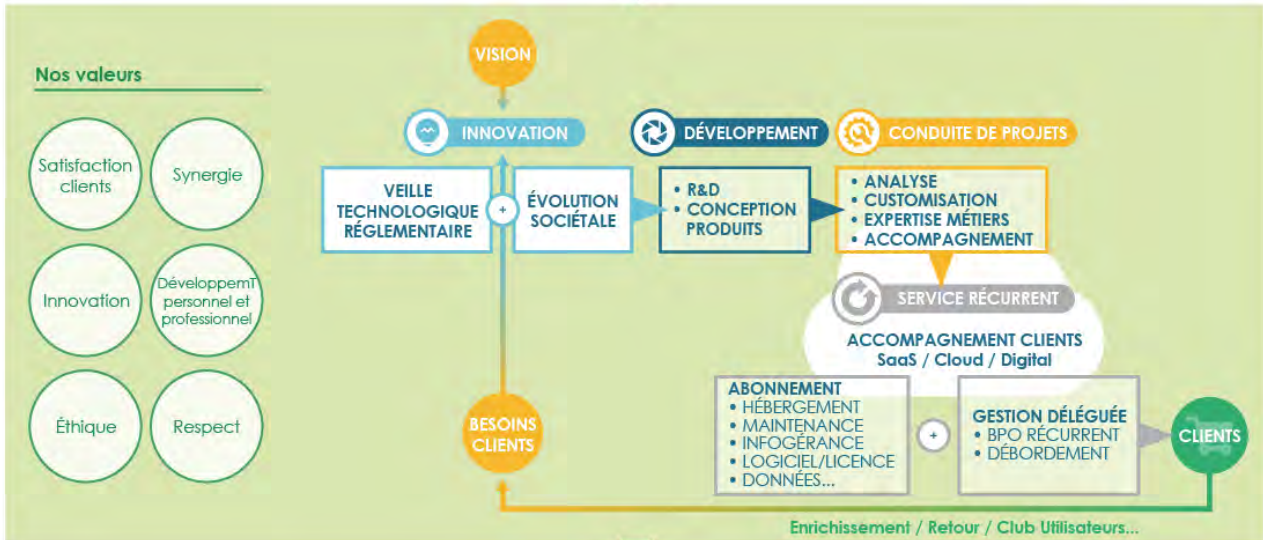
Nos valeurs

Satisfaction clients

Synergie

Innovation

DéveloppemT personnel et professionnel

Éthique

Respect

VISION

INNOVATION

DÉVELOPPEMENT

CONDUITE DE PROJETS

VEILLE TECHNOLOGIQUE RÉGLEMENTAIRE

+

ÉVOLUTION SOCIÉTALE

• R&D
• CONCEPTION PRODUITS

• ANALYSE
• CUSTOMISATION
• EXPERTISE MÉTIERS
• ACCOMPAGNEMENT

SERVICE RÉCURRENT

ACCOMPAGNEMENT CLIENTS
SaaS / Cloud / Digital

BESOINS CLIENTS

ABONNEMENT
• HÉBERGEMENT
• MAINTENANCE
• INFOGÉRANCE
• LOGICIEL/LICENCE
• DONNÉES...

+

GESTION DÉLÉGUÉE
• BPO RÉCURRENT
• DÉBORDEMENT

CLIENTS

Enrichissement / Retour / Club Utilisateurs...